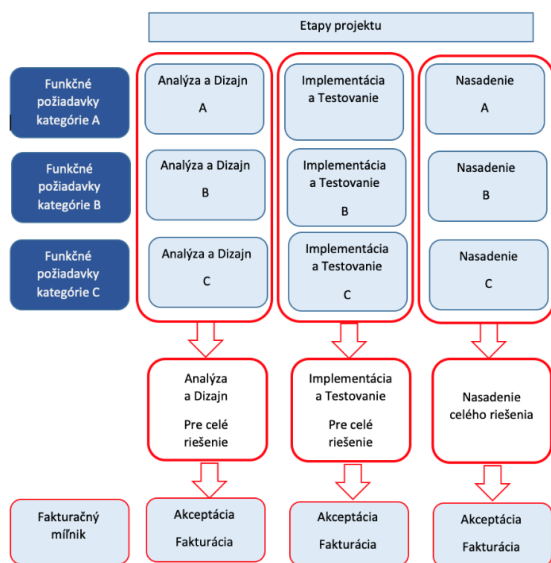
Etapy projektu

Funkčné požiadavky kategórie A

Analýza a Dizajn A

Implementácia a Testovanie

Nasadenie A

Funkčné požiadavky kategórie B

Analýza a Dizajn B

Implementácia a Testovanie B

Nasadenie B

Funkčné požiadavky kategórie C

Analýza a Dizajn C

Implementácia a Testovanie C

Nasadenie C

Analýza a Dizajn Pre celé riešenie

Implementácia a Testovanie Pre celé riešenie

Nasadenie celého riešenia

Fakturačný míľnik

Akceptácia Fakturácia

Akceptácia Fakturácia

Akceptácia Fakturácia